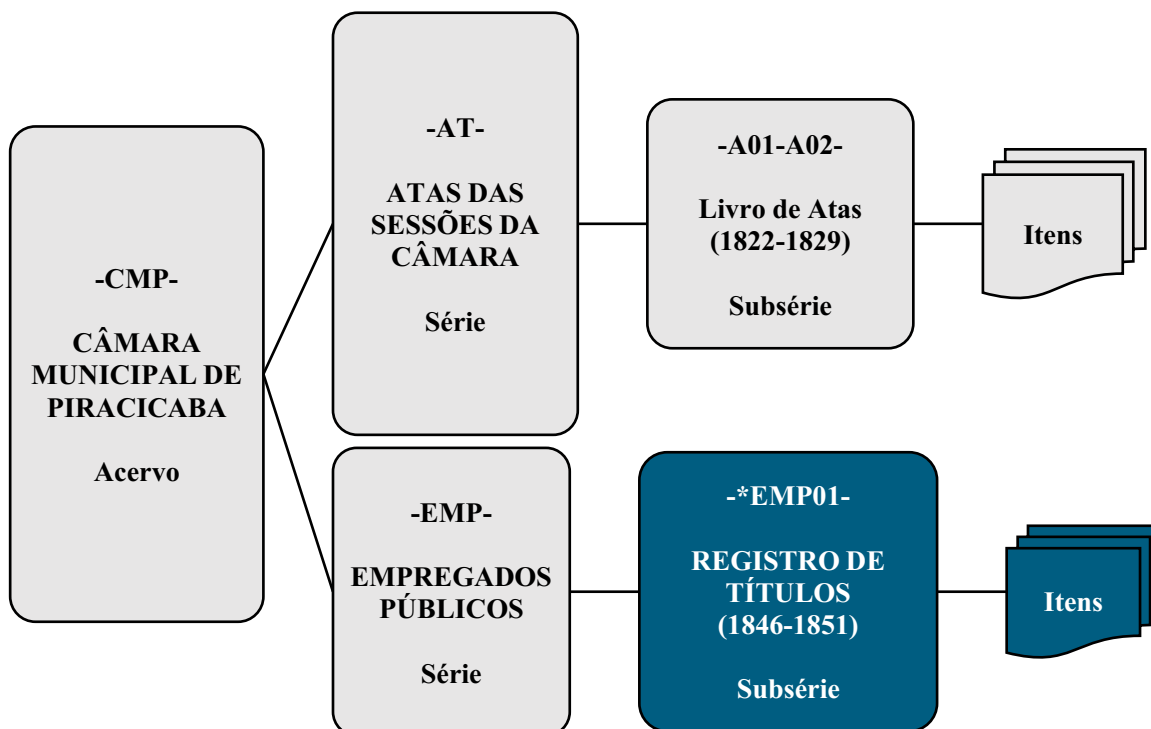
-CMP-

CÂMARA MUNICIPAL DE PIRACICABA

Acervo

-AT-

ATAS DAS SESSÕES DA CÂMARA

Série

-A01-A02-

Livro de Atas (1822-1829)

Subsérie

Itens

-EMP-

EMPREGADOS PÚBLICOS

Série

-*EMP01-

REGISTRO DE TÍTULOS (1846-1851)

Subsérie

Itens